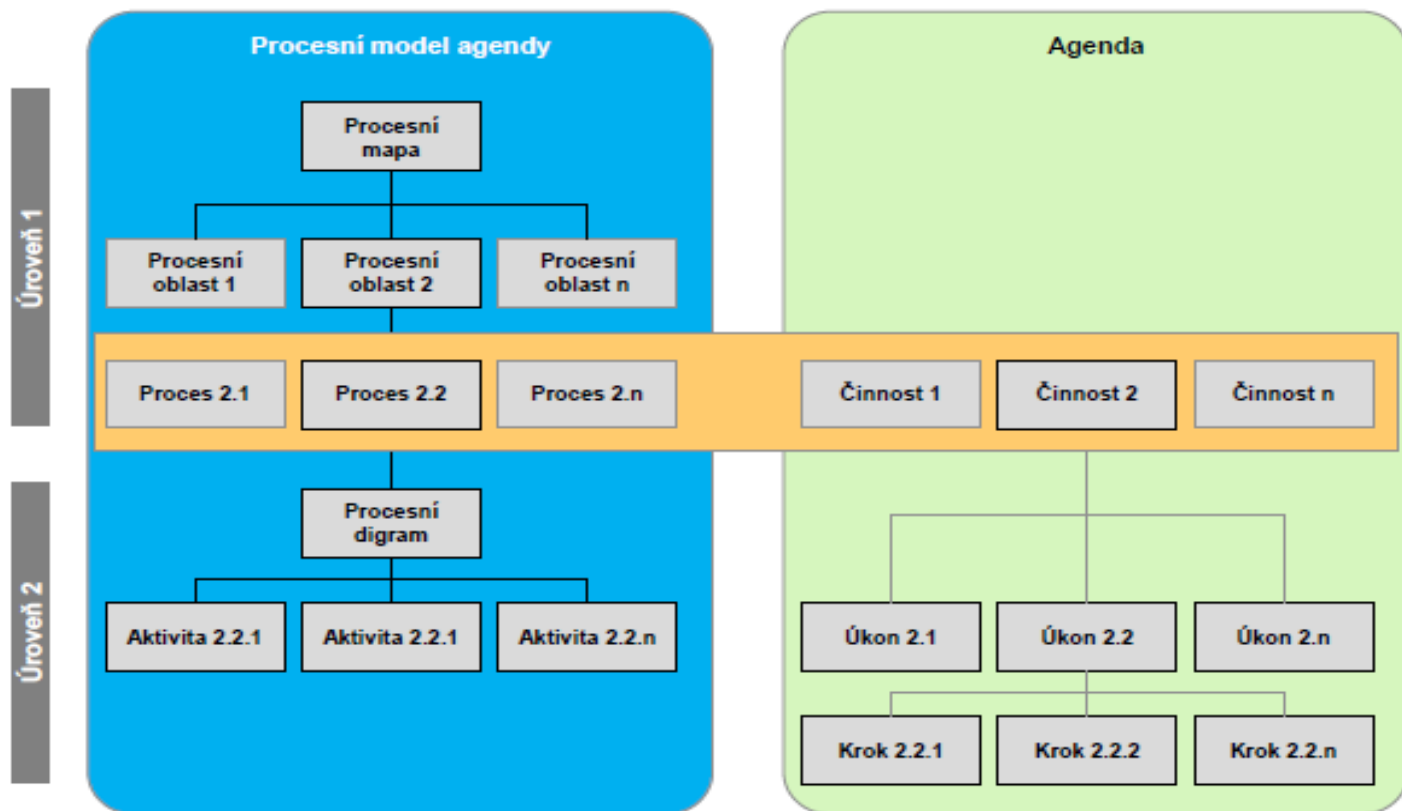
Procesní model agendy

Agenda

Úroveň 1

Procesní mapa

Procesní oblast 1

Procesní oblast 2

Procesní oblast n

Proces 2.1

Proces 2.2

Proces 2.n

Činnost 1

Činnost 2

Činnost n

Úroveň 2

Procesní digram

Aktivita 2.2.1

Aktivita 2.2.1

Aktivita 2.2.n

Úkon 2.1

Úkon 2.2

Úkon 2.n

Krok 2.2.1

Krok 2.2.2

Krok 2.2.n